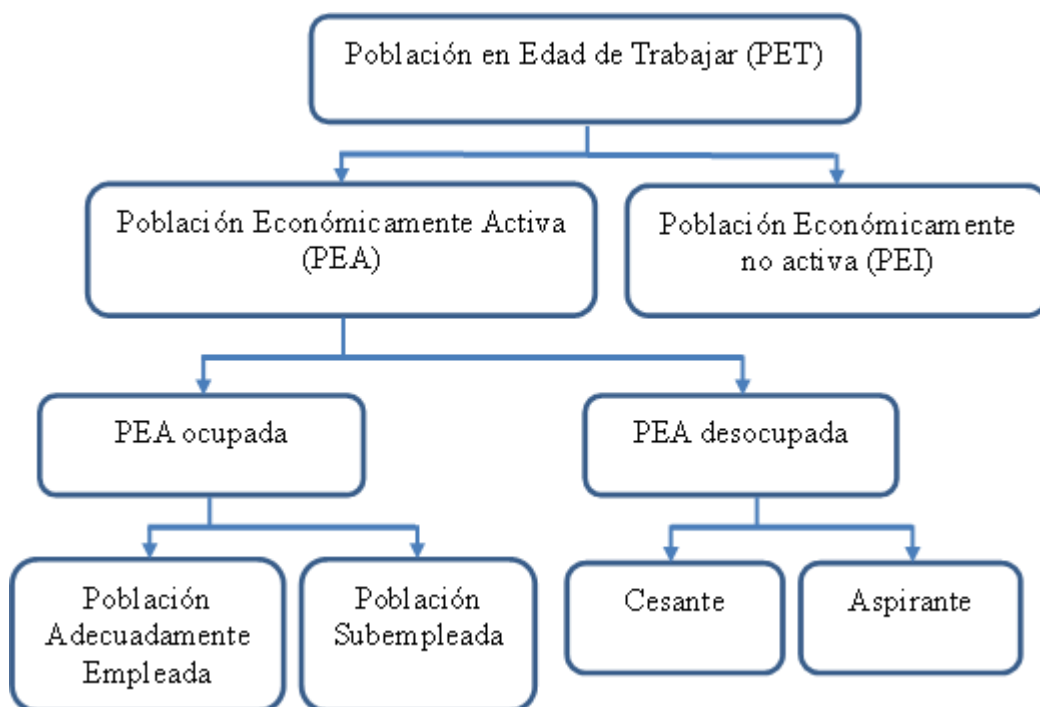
Población en Edad de Trabajar (PET)

Población Económicamente Activa (PEA)

Población Económicamente no activa (PEI)

PEA ocupada

PEA desocupada

Población Adecuadamente Empleada

Población Subempleada

Cesante

Aspirante